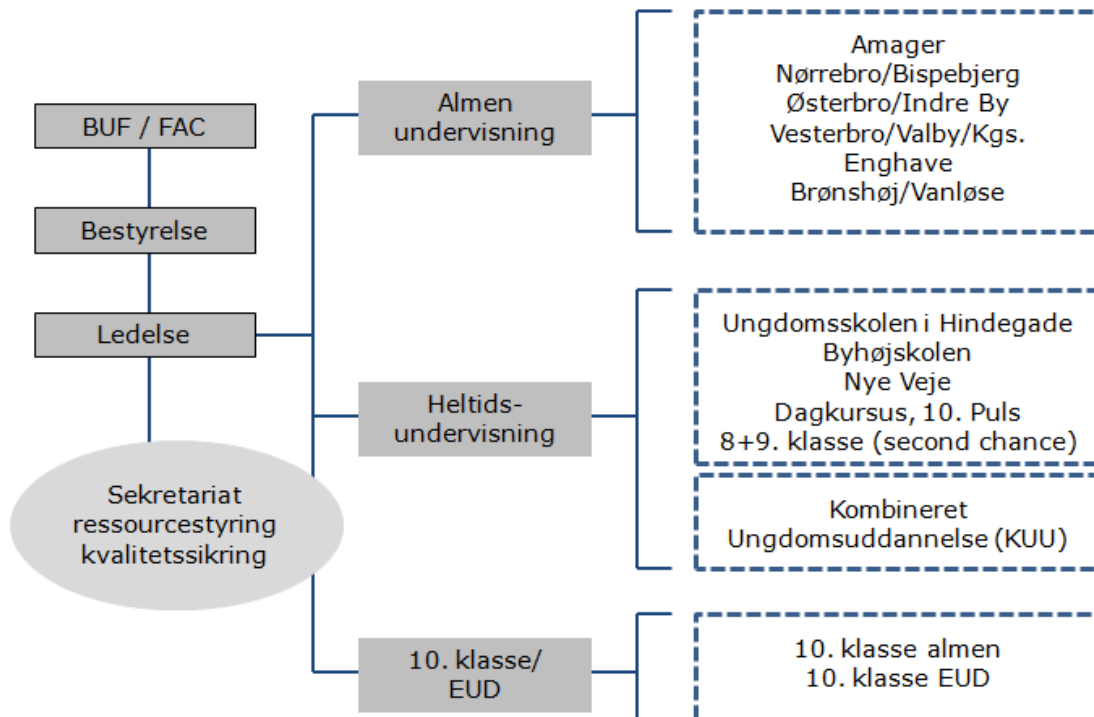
BUF / FAC

Bestyrelse

Ledelse

Sekretariat ressourcestyring kvalitetssikring

Almen undervisning

Amager
Nørrebro/Bispebjerg
Østerbro/Indre By
Vesterbro/Valby/Kgs. Enghave
Brønshøj/Vanløse

Heltidsundervisning

Ungdomsskolen i Hindegade
Byhøjskolen
Nye Veje
Dagkursus, 10. Puls
8+9. klasse (second chance)

Kombineret Ungdomsuddannelse (KUU)

10. klasse/ EUD

10. klasse almen
10. klasse EUD